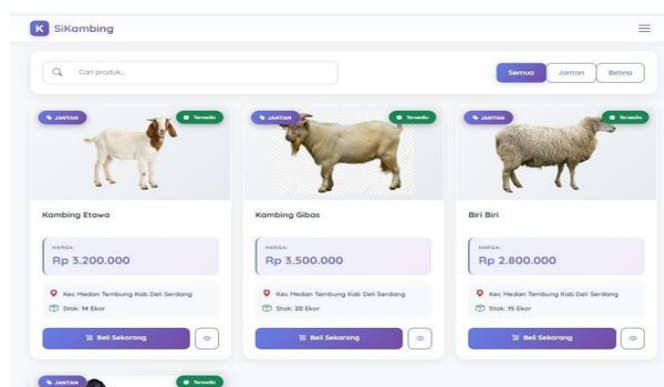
K SiKambing

Cari produk...

Semua
Jantan
Betina

JANTAN
Tersedia

Kambing Etawa

HARGA
Rp 3.200.000

Kec Medan Tembung Kab Deli Serdang
Stok: 14 Ekor

Beli Sekarang

JANTAN
Tersedia

Kambing Gibas

HARGA
Rp 3.500.000

Kec Medan Tembung Kab Deli Serdang
Stok: 20 Ekor

Beli Sekarang

JANTAN
Tersedia

Biri Biri

HARGA
Rp 2.800.000

Kec Medan Tembung Kab Deli Serdang
Stok: 15 Ekor

Beli Sekarang

JANTAN
Tersedia